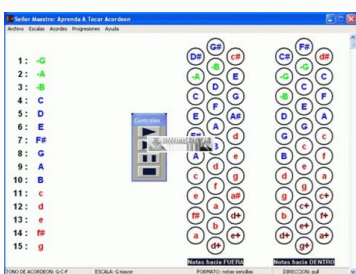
Señor Maestro: Aprenda A Tocar Acordeon
Archivo Escalas Acordes Progresiones Ayuda

1 : -G
2 : -A
3 : -B
4 : C
5 : D
6 : E
7 : F#
8 : G
9 : A
10 : B
11 : c
12 : d
13 : e
14 : f#
15 : g

Controles

G#
D# -B c#
-A D E
C F G
E A# A
A B d
c d e
e f a#
f# a d+
b c+ e+
d+

F#
C# -G d#
-C G
-B C F
E D A
G G c
B c f
d g g
g a a
c+ b f+
e+ d+ c+
g+

Notas hacia FUERA
Notas hacia DENTRO

TONO DE ACORDEON: G-C-F
ESCALA: G mayor
FORMATO: notas sencillas
DIRECCION: pull